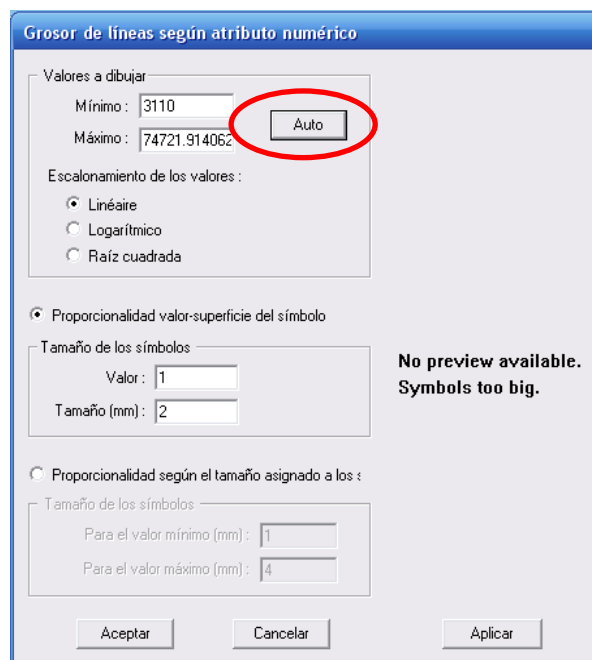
Grosor de líneas según atributo numérico

Valores a dibujar

Mínimo : 3110

Máximo : 74721.914062

Auto

Escalonamiento de los valores :

Linéaire

Logarítmico

Raíz cuadrada

Proporcionalidad valor-superficie del símbolo

Tamaño de los símbolos

Valor : 1

Tamaño (mm) : 2

No preview available.
Symbols too big.

Proporcionalidad según el tamaño asignado a los s

Tamaño de los símbolos

Para el valor mínimo (mm) : 1

Para el valor máximo (mm) : 4

Aceptar

Cancelar

Aplicar